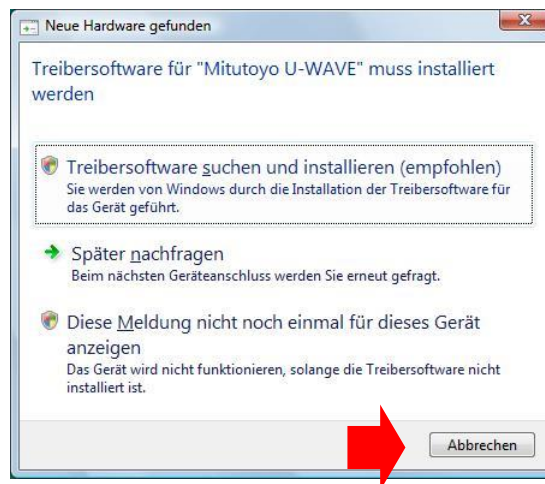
Neue Hardware gefunden

Treibersoftware für "Mitutoyo U-WAVE" muss installiert werden

Treibersoftware suchen und installieren (empfohlen)
Sie werden von Windows durch die Installation der Treibersoftware für das Gerät geführt.

Später nachfragen
Beim nächsten Geräteanschluss werden Sie erneut gefragt.

Diese Meldung nicht noch einmal für dieses Gerät anzeigen
Das Gerät wird nicht funktionieren, solange die Treibersoftware nicht installiert ist.

Abbrechen